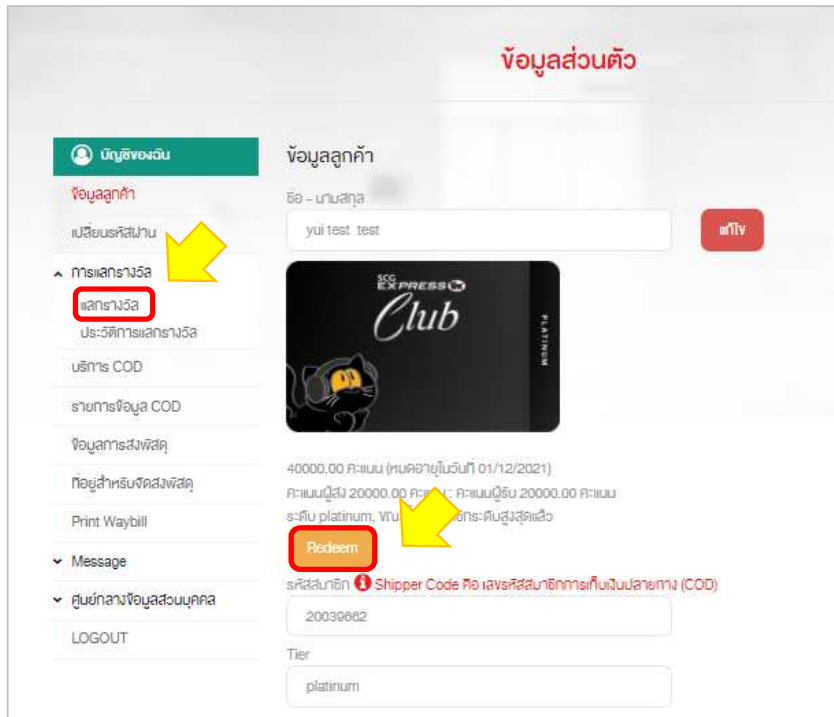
ข้อมูลส่วนตัว

บัญชีของฉัน
ข้อมูลลูกค้า
เปลี่ยนรหัสผ่าน
การแลกรางวัล
แลกรางวัล
ประวัติการแลกรางวัล
บริการ COD
รายการข้อมูล COD
ข้อมูลการส่งพัสดุ
ที่อยู่สำหรับจัดส่งพัสดุ
Print Waybill
Message
ศูนย์กลางข้อมูลส่วนบุคคล
LOGOUT

ข้อมูลลูกค้า
ชื่อ - นามสกุล
yui test test
แก้ไข

SCG EXPRESS Club PLATINUM

40000.00 คะแนน (หมดอายุในวันที่ 01/12/2021)
คะแนนผู้ส่ง 20000.00 คะแนน คะแนนผู้รับ 20000.00 คะแนน
ระดับ platinum, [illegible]ระดับสูงสุดแล้ว
Redeem
รหัสสมาชิก Shipper Code คือ เลขรหัสสมาชิกการเก็บเงินปลายทาง (COD)
20039662
Tier
platinum